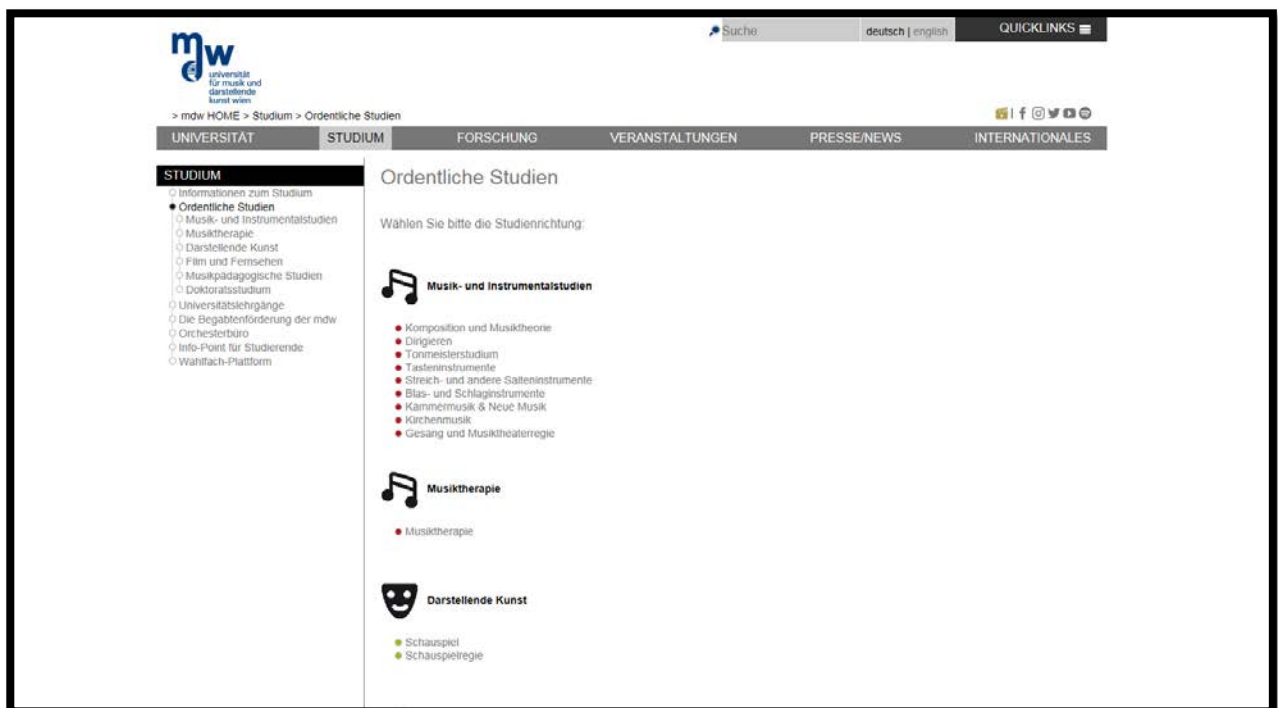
mdw
universität für musik und darstellende kunst wien

Suche
deutsch | english
QUICKLINKS

> mdw HOME > Studium > Ordentliche Studien

UNIVERSITÄT
STUDIUM
FORSCHUNG
VERANSTALTUNGEN
PRESSE/NEWS
INTERNATIONALES

STUDIUM
Informationen zum Studium
Ordentliche Studien
Musik- und Instrumentalstudien
Musiktherapie
Darstellende Kunst
Film und Fernsehen
Musikpädagogische Studien
Doktoratsstudium
Universitätslehrgänge
Die Begabtenförderung der mdw
Orchesterbüro
Info-Point für Studierende
Wahlfach-Plattform

Ordentliche Studien

Wählen Sie bitte die Studienrichtung:

Musik- und Instrumentalstudien

Komposition und Musiktheorie
Dirigieren
Tonmeisterstudium
Tasteninstrumente
Streich- und andere Saiteninstrumente
Blas- und Schlaginstrumente
Kammermusik & Neue Musik
Kirchenmusik
Gesang und Musiktheaterregie

Musiktherapie

Musiktherapie

Darstellende Kunst

Schauspiel
Schauspielregie